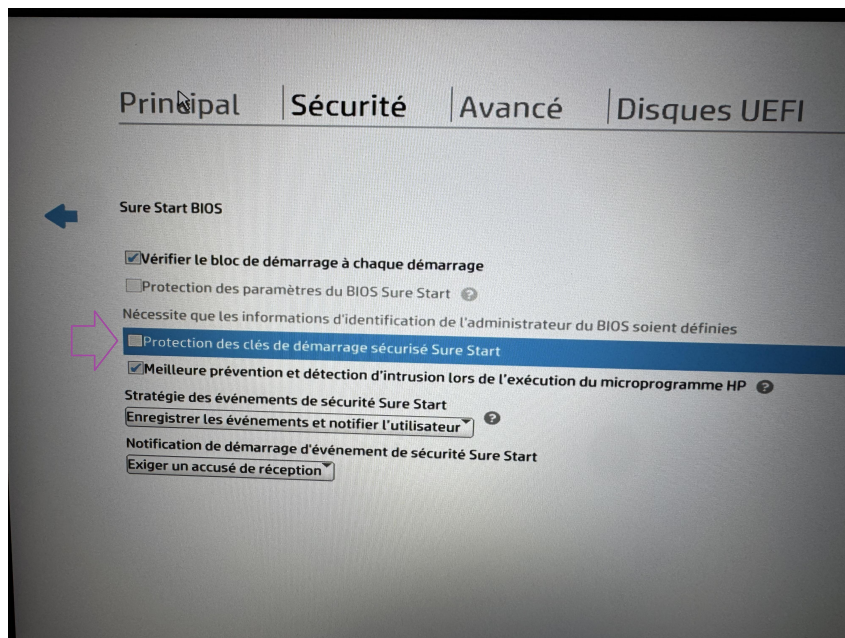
Principal | Sécurité | Avancé | Disques UEFI

Sure Start BIOS

Vérifier le bloc de démarrage à chaque démarrage

Protection des paramètres du BIOS Sure Start

Nécessite que les informations d'identification de l'administrateur du BIOS soient définies

Protection des clés de démarrage sécurisé Sure Start

Meilleure prévention et détection d'intrusion lors de l'exécution du microprogramme HP

Stratégie des événements de sécurité Sure Start

Enregistrer les événements et notifier l'utilisateur

Notification de démarrage d'événement de sécurité Sure Start

Exiger un accusé de réception